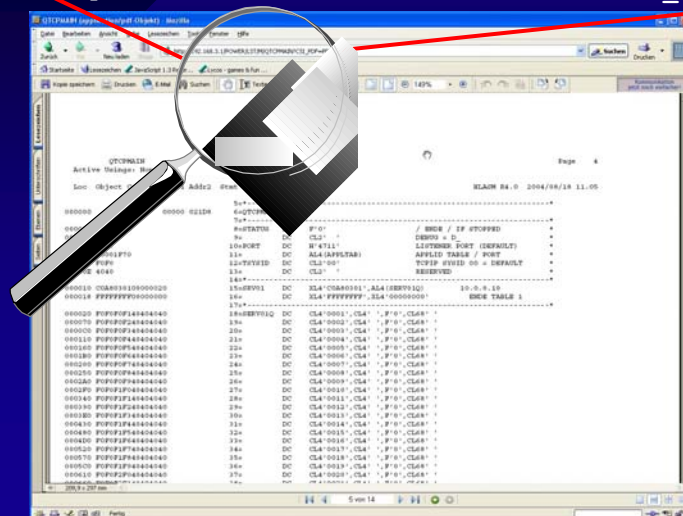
QTCPMAIN (application/pdf-Objekt) - Mozilla

Datei Bearbeiten Ansicht Gehe Lesezeichen Tools Fenster Hilfe

Zurück Vor Neu laden

Suchen Drucken

Startseite Lesezeichen JavaScript 1.3 Re... Lycos - games & fun ...

Kopie speichern Drucken E-Mail Suchen 149%

Lesezeichen Unterschriften Ebenen Seiten

QTCPMAIN
Active Usings: Ho

Page 4

Loc Object Addr2 Stmt

HLASM R4.0 2004/08/18 11.05

000000 00000 021D8

| | | | | |
|---|---|---|---|---|
| | 8=STATUS | DC | F'0' | / ENDE / IF STOPPED |
| | 9= | DC | CL2' ' | DEBUG = D_ |
| | 10=PORT | DC | H'4711' | LISTENER PORT (DEFAULT) |
| | 11= | DC | AL4(APPLTAB) | APPLID TABLE / PORT |
| | 12=TSYSID | DC | CL2'00' | TCPIP SYSID 00 = DEFAULT |
| | 13= | DC | CL2' ' | RESERVED |
| 000010 C0A80301000000020 | 15=SERV01 | DC | XL4'C0A80301',AL4(SERV01Q) | 10.0.0.10 |
| 000018 FFFFFFFF00000000 | 16= | DC | XL4'FFFFFFFF',XL4'00000000' | ENDE TABLE 1 |
| 000020 F0F0F0F14040 | 18=SERV01Q | DC | CL4'0001',CL4' ',F'0',CL68' ' | |
| 000070 F0F0F0F24040 | 19= | DC | CL4'0002',CL4' ',F'0',CL68' ' | |
| 0000C0 F0F0F0F34040 | 20= | DC | CL4'0003',CL4' ',F'0',CL68' ' | |
| 000110 F0F0F0F44040 | 21= | DC | CL4'0004',CL4' ',F'0',CL68' ' | |
| 000160 F0F0F0F54040 | 22= | DC | CL4'0005',CL4' ',F'0',CL68' ' | |
| 0001B0 F0F0F0F64040 | 23= | DC | CL4'0006',CL4' ',F'0',CL68' ' | |
| 000200 F0F0F0F74040 | 24= | DC | CL4'0007',CL4' ',F'0',CL68' ' | |
| 000250 F0F0F0F84040 | 25= | DC | CL4'0008',CL4' ',F'0',CL68' ' | |
| 0002A0 F0F0F0F94040 | 26= | DC | CL4'0009',CL4' ',F'0',CL68' ' | |
| 0002F0 F0F0F1F04040 | 27= | DC | CL4'0010',CL4' ',F'0',CL68' ' | |
| 000340 F0F0F1F14040 | 28= | DC | CL4'0011',CL4' ',F'0',CL68' ' | |
| 000390 F0F0F1F24040 | 29= | DC | CL4'0012',CL4' ',F'0',CL68' ' | |
| 0003E0 F0F0F1F34040 | 30= | DC | CL4'0013',CL4' ',F'0',CL68' ' | |
| 000430 F0F0F1F44040 | 31= | DC | CL4'0014',CL4' ',F'0',CL68' ' | |
| 000480 F0F0F1F54040 | 32= | DC | CL4'0015',CL4' ',F'0',CL68' ' | |
| 0004D0 F0F0F1F64040 | 33= | DC | CL4'0016',CL4' ',F'0',CL68' ' | |
| 000520 F0F0F1F74040 | 34= | DC | CL4'0017',CL4' ',F'0',CL68' ' | |
| 000570 F0F0F1F84040 | 35= | DC | CL4'0018',CL4' ',F'0',CL68' ' | |
| 0005C0 F0F0F1F94040 | 36= | DC | CL4'0019',CL4' ',F'0',CL68' ' | |
| 000610 F0F0F2F04040 | 37= | DC | CL4'0020',CL4' ',F'0',CL68' ' | |

209,9 x 297 mm

5 von 14

Fertig